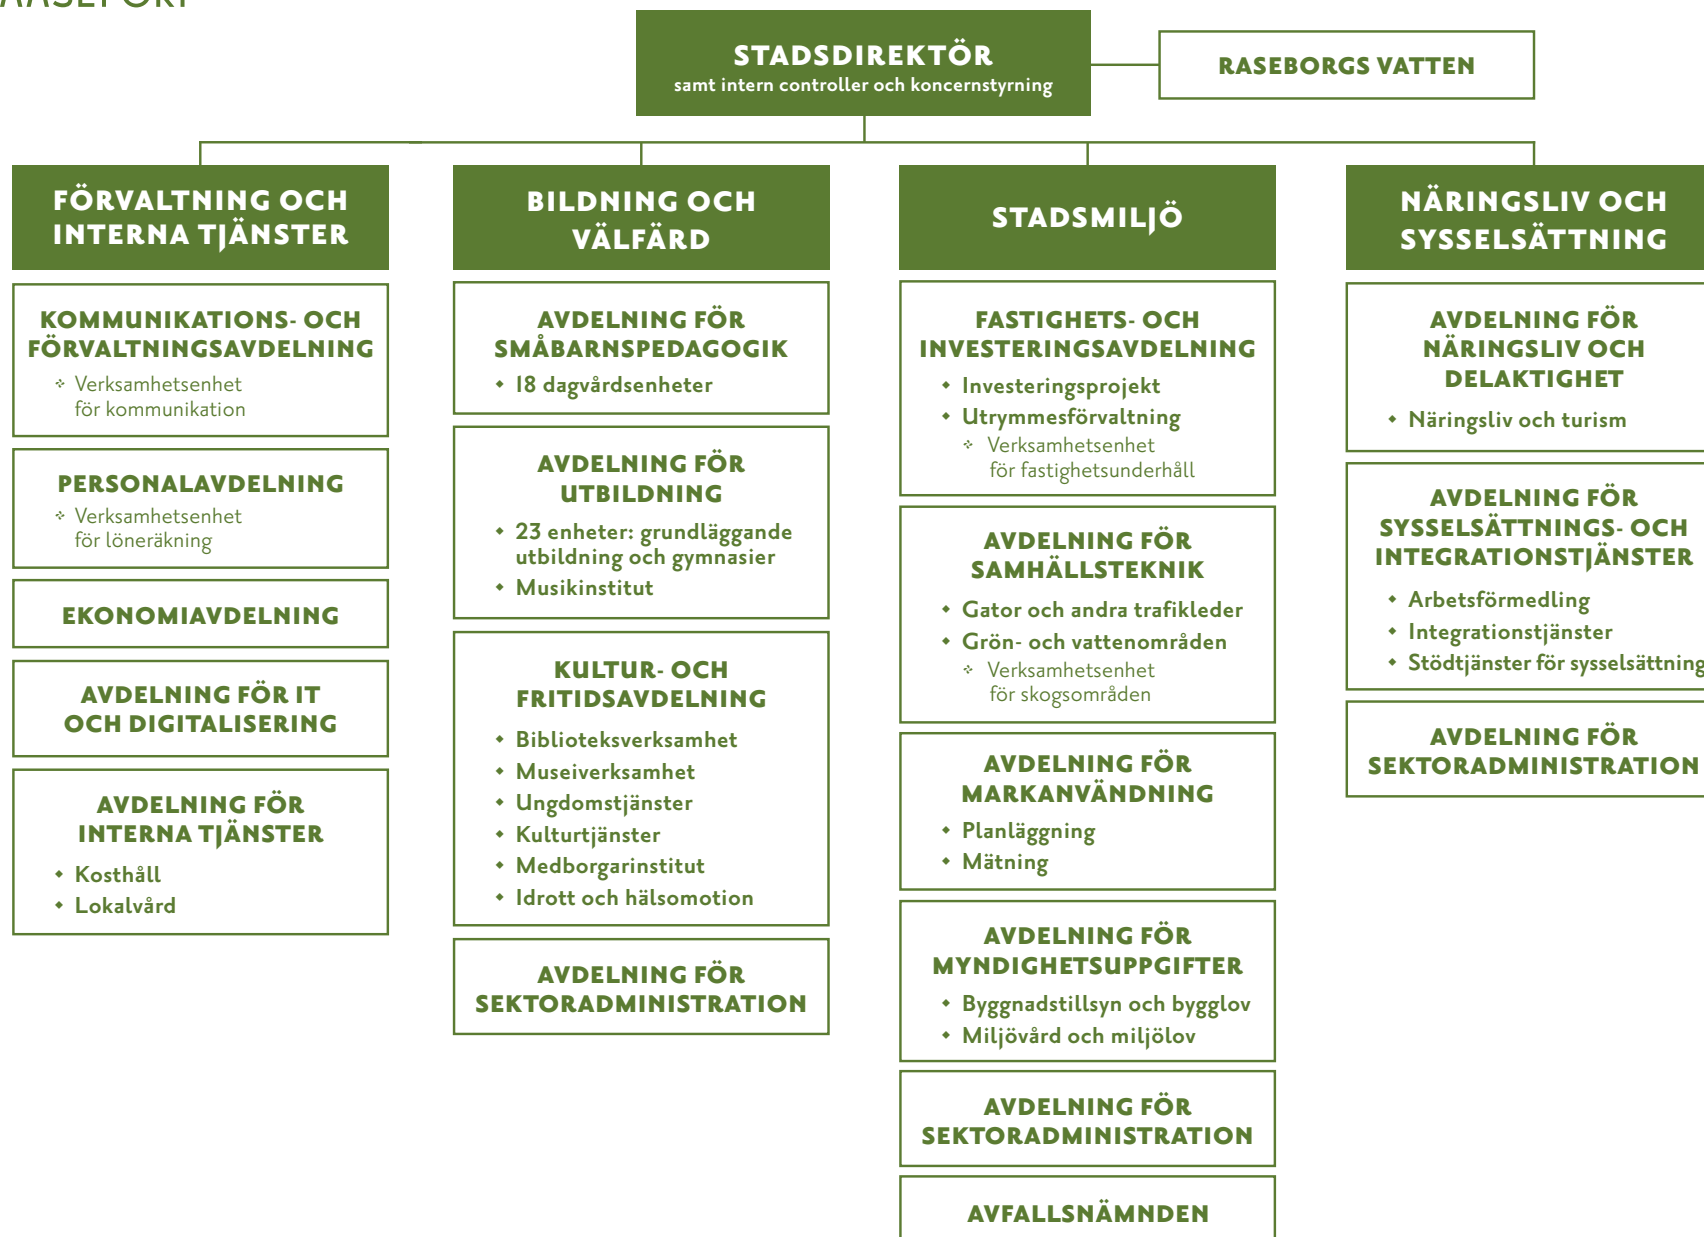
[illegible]

STADSDIREKTÖR
samt intern controller och koncernstyrning

RASEBORGS VATTEN

FÖRVALTNING OCH INTERNA TJÄNSTER

KOMMUNIKATIONS- OCH FÖRVALTNINGSAVDELNING
Verksamhetsenhet för kommunikation

PERSONALAVDELNING
Verksamhetsenhet för löneräkning

EKONOMIAVDELNING

AVDELNING FÖR IT OCH DIGITALISERING

AVDELNING FÖR INTERNA TJÄNSTER
- Kosthåll
- Lokalvård

BILDNING OCH VÄLFÄRD

AVDELNING FÖR SMÅBARNSPEDAGOGIK
- 18 dagvårdsenheter

AVDELNING FÖR UTBILDNING
- 23 enheter: grundläggande utbildning och gymnasier
- Musikinstitut

KULTUR- OCH FRITIDSAVDELNING
- Biblioteksverksamhet
- Museiverksamhet
- Ungdomstjänster
- Kulturtjänster
- Medborgarinstitut
- Idrott och hälsomotion

AVDELNING FÖR SEKTORADMINISTRATION

STADSMILJÖ

FASTIGHETS- OCH INVESTERINGSAVDELNING
- Investeringsprojekt
- Utrymmesförvaltning
Verksamhetsenhet för fastighetsunderhåll

AVDELNING FÖR SAMHÄLLSTEKNIK
- Gator och andra trafikleder
- Grön- och vattenområden
Verksamhetsenhet för skogsområden

AVDELNING FÖR MARKANVÄNDNING
- Planläggning
- Mätning

AVDELNING FÖR MYNDIGHETSUPPGIFTER
- Byggnadstillsyn och bygglov
- Miljövård och miljölov

AVDELNING FÖR SEKTORADMINISTRATION

AVFALLSNÄMNDEN

NÄRINGSLIV OCH SYSSELSÄTTNING

AVDELNING FÖR NÄRINGSLIV OCH DELAKTIGHET
- Näringsliv och turism

AVDELNING FÖR SYSSELSÄTTNINGS- OCH INTEGRATIONSTJÄNSTER
- Arbetsförmedling
- Integrationstjänster
- Stödtjänster för sysselsättning

AVDELNING FÖR SEKTORADMINISTRATION